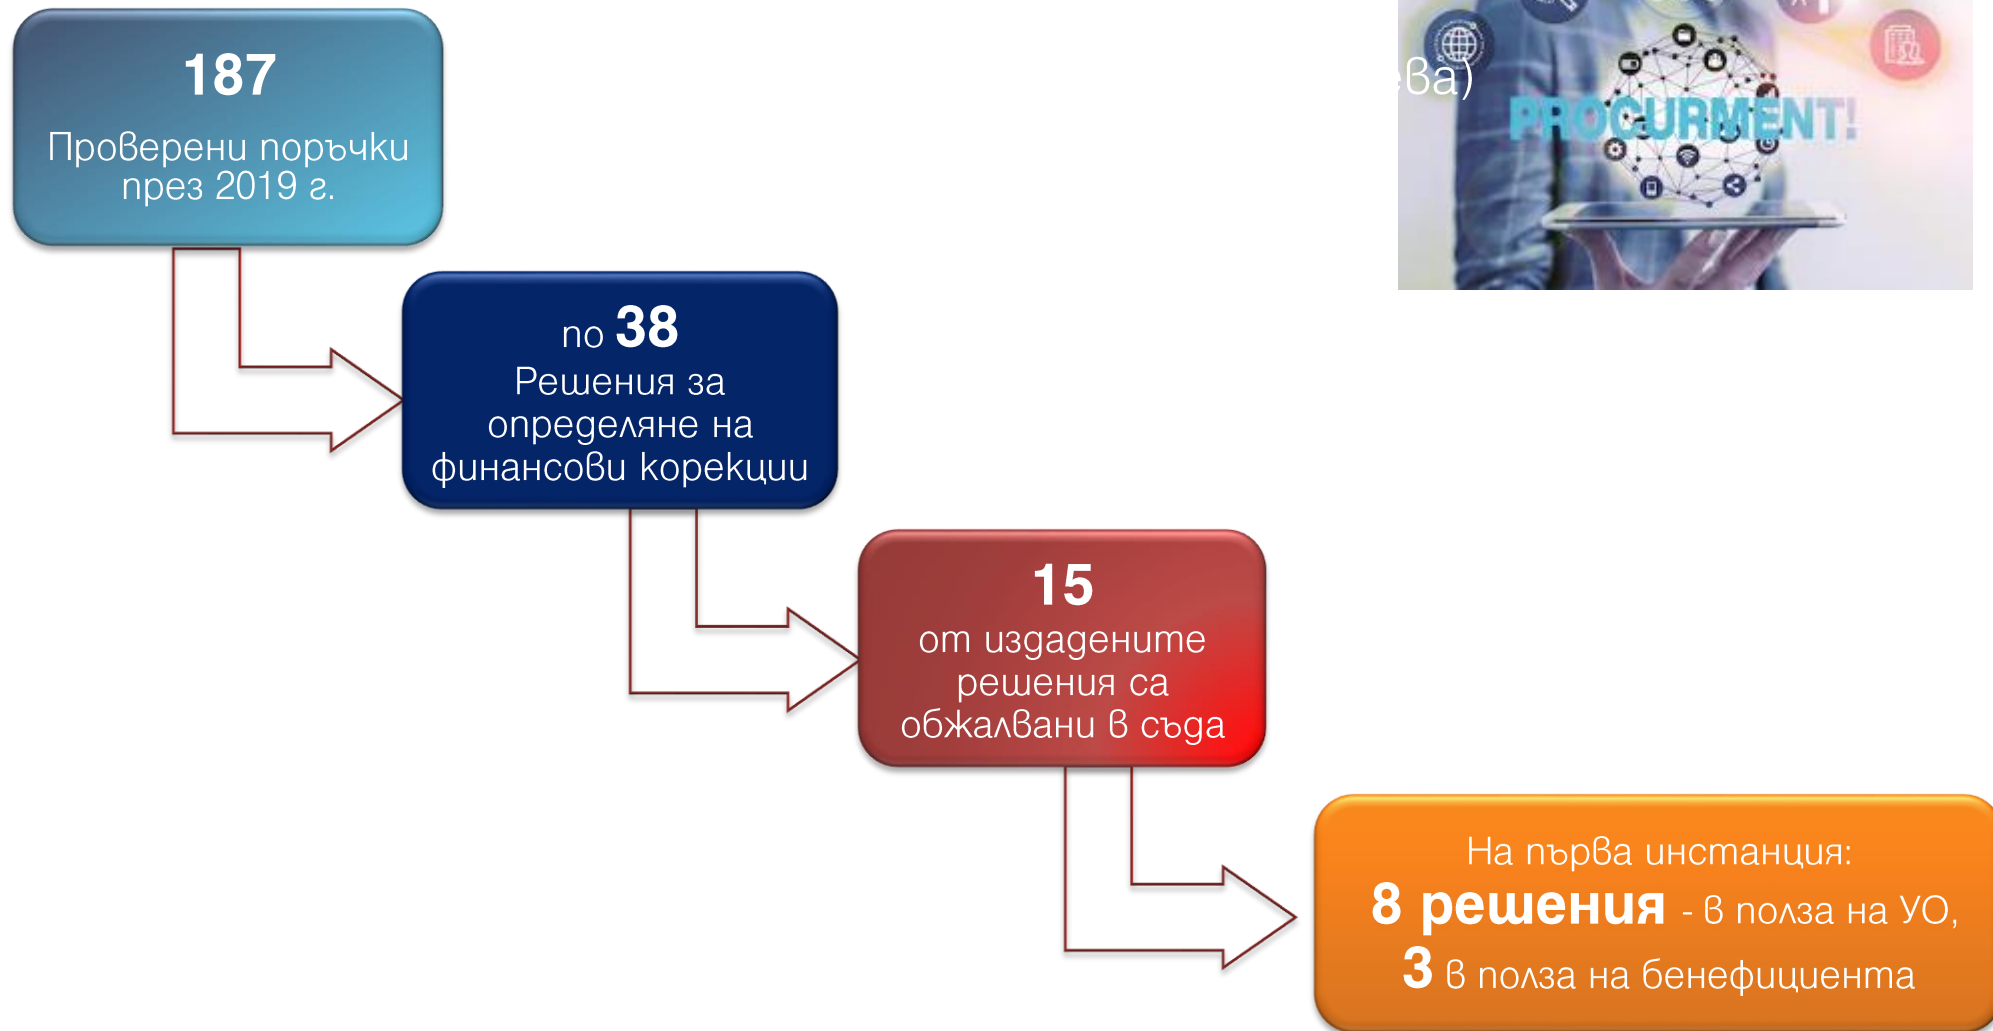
187
Проверени поръчки през 2019 г.

по 38
Решения за определяне на финансови корекции

15
от издадените решения са обжалвани в съда

На първа инстанция:
8 решения - в полза на УО,
3 в полза на бенефициента

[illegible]ва)

PROCURMENT!